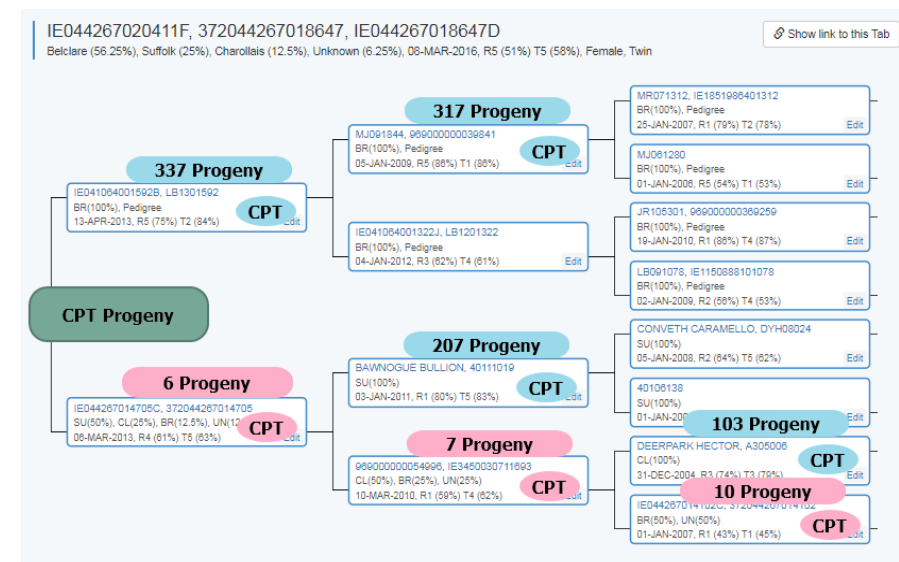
IE044267020411F, 372044267018647, IE044267018647D
Belclare (56.25%), Suffolk (25%), Charollais (12.5%), Unknown (6.25%), 08-MAR-2016, R5 (51%) T5 (58%), Female, Twin

Show link to this Tab

CPT Progeny

337 Progeny
IE041064001592B, LB1301592
BR(100%), Pedigree
13-APR-2013, R5 (75%) T2 (84%)
CPT
Edit

317 Progeny
MJ091844, 969000000039841
BR(100%), Pedigree
05-JAN-2009, R5 (86%) T1 (86%)
CPT
Edit

MR071312, IE1851986401312
BR(100%), Pedigree
25-JAN-2007, R1 (79%) T2 (78%)
Edit

MJ061280
BR(100%), Pedigree
01-JAN-2006, R5 (54%) T1 (53%)
Edit

IE041064001322J, LB1201322
BR(100%), Pedigree
04-JAN-2012, R3 (62%) T4 (61%)
Edit

JR105301, 969000000369259
BR(100%), Pedigree
19-JAN-2010, R1 (86%) T4 (87%)
Edit

LB091078, IE1150888101078
BR(100%), Pedigree
02-JAN-2009, R2 (56%) T4 (53%)
Edit

6 Progeny
IE044267014705C, 372044267014705
SU(50%), CL(25%), BR(12.5%), UN(12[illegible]
06-MAR-2013, R4 (61%) T5 (63%)
CPT
Edit

207 Progeny
BAWNOGUE BULLION, 40111019
SU(100%)
03-JAN-2011, R1 (80%) T5 (83%)
CPT
Edit

CONVETH CARAMELLO, DYH08024
SU(100%)
05-JAN-2008, R2 (64%) T5 (62%)
Edit

40106138
SU(100%)
01-JAN-20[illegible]

103 Progeny
DEERPARK HECTOR, A305006
CL(100%)
31-DEC-2004, R3 (74%) T3 (79%)
CPT
Edit

7 Progeny
969000000054996, IE3450030711693
CL(50%), BR(25%), UN(25%)
10-MAR-2010, R1 (59%) T4 (62%)
CPT
Edit

10 Progeny
IE044267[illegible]
BR(50%), UN(50%)
01-JAN-2007, R1 (43%) T1 (45%)
CPT